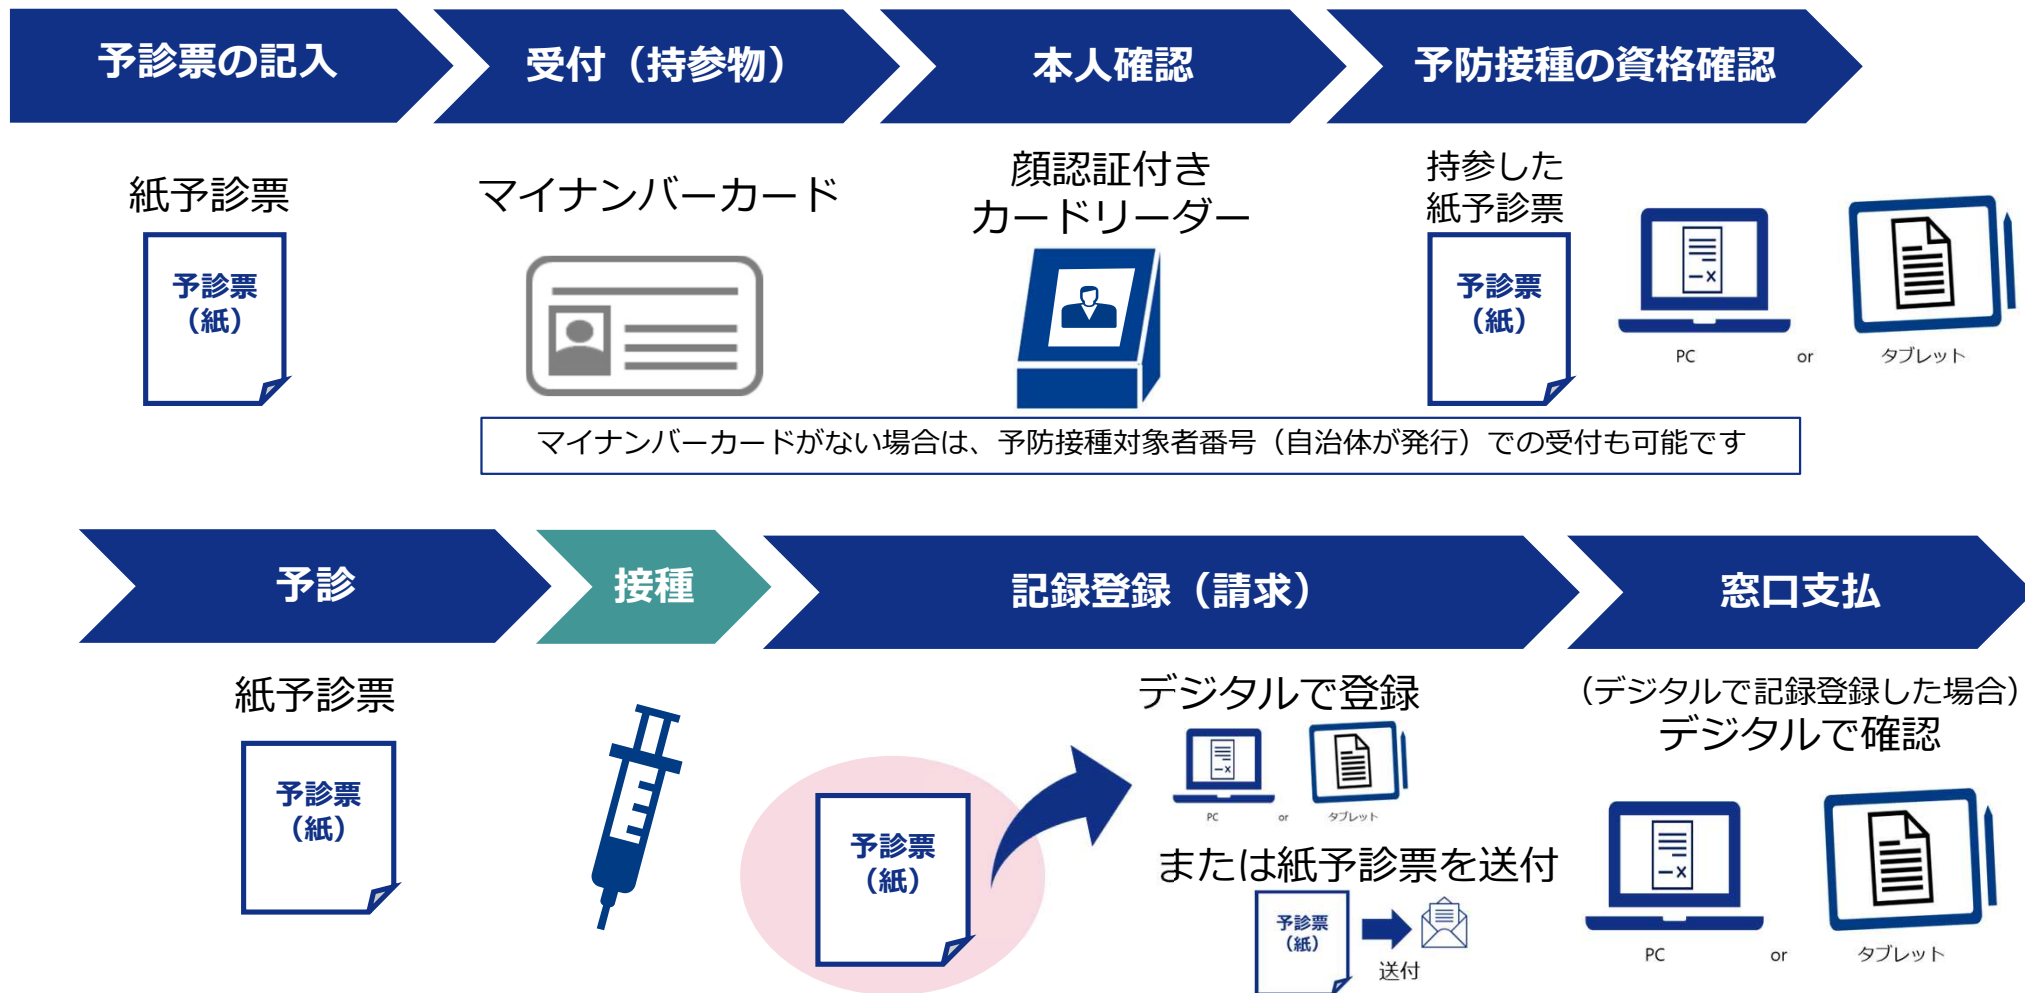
予診票の記入

受付（持参物）

本人確認

予防接種の資格確認

紙予診票

予診票
（紙）

マイナンバーカード

顔認証付き
カードリーダー

持参した
紙予診票

予診票
（紙）

PC

or

タブレット

マイナンバーカードがない場合は、予防接種対象者番号（自治体が発行）での受付も可能です

予診

接種

記録登録（請求）

窓口支払

紙予診票

予診票
（紙）

予診票
（紙）

デジタルで登録

PC

or

タブレット

または紙予診票を送付

予診票
（紙）

送付

（デジタルで記録登録した場合）
デジタルで確認

PC

or

タブレット